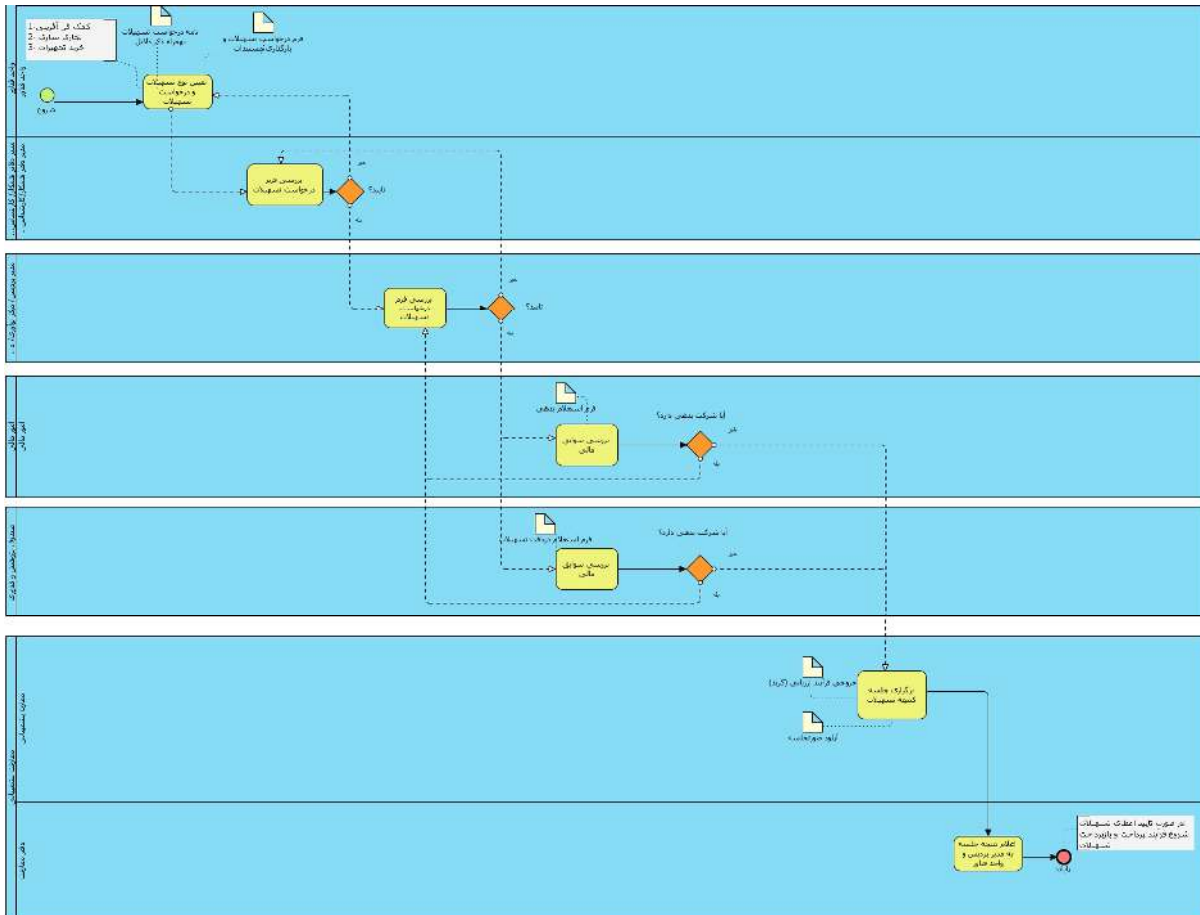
1- کمک الرحمن
2- تجاری سازی
3- خرید تجهیزات

نامه درخواست تسهیلات به همراه دلایل

فرم درخواست تسهیلات و بارگذاری مستندات

واحد فناور

ورود

تعیین نوع تسهیلات و درخواست تسهیلات

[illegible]

بررسی فرم درخواست تسهیلات

تایید؟

خیر

بله

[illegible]

بررسی فرم درخواست تسهیلات

تایید؟

خیر

بله

امور مالی

فرم استعلام بدهی

بررسی سوابق مالی

آیا شرکت بدهی دارد؟

خیر

بله

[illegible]

فرم استعلام دریافت تسهیلات

بررسی سوابق مالی

آیا شرکت بدهی دارد؟

خیر

بله

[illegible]

خروجی فرایند ارزیابی (گرید)

برگزاری جلسه کمیته تسهیلات

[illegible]

دفتر مدیریت

اعلام نتیجه جلسه به مدیر بررسی و واحد فناور

در صورت تایید اعطای تسهیلات شروع فرایند پرداخت و بازپرداخت تسهیلات

پایان